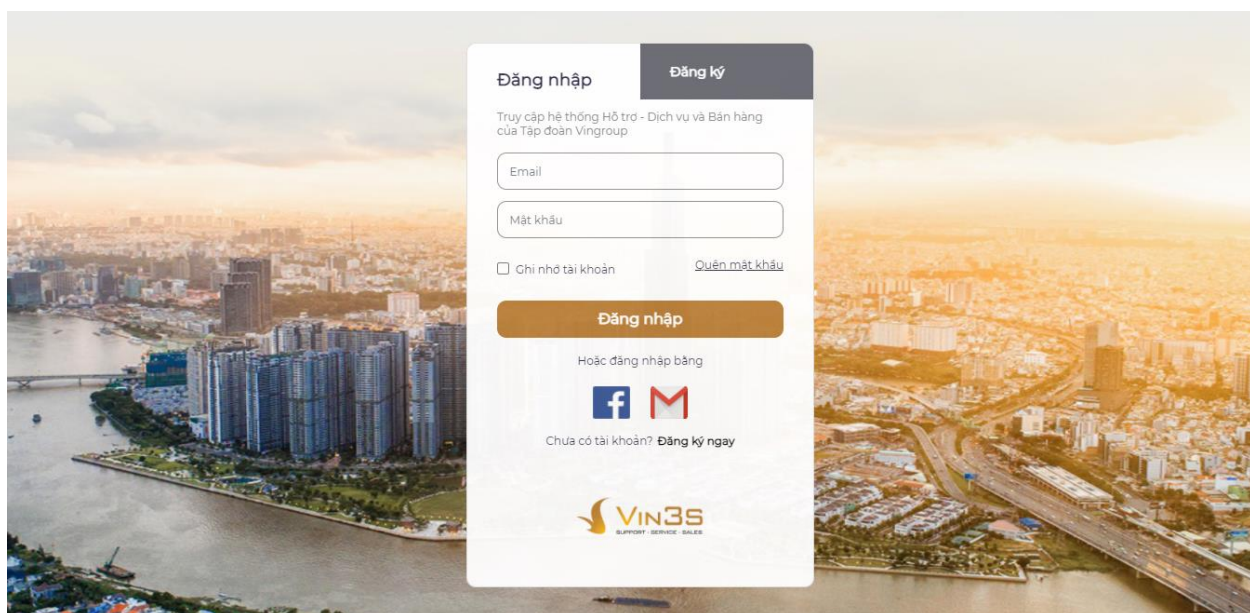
Đăng nhập
Đăng ký

Truy cập hệ thống Hỗ trợ - Dịch vụ và Bán hàng của Tập đoàn Vingroup

Email

Mật khẩu

Ghi nhớ tài khoản
Quên mật khẩu

Đăng nhập

Hoặc đăng nhập bằng

Chưa có tài khoản? Đăng ký ngay

VIN3S
SUPPORT · SERVICE · SALES